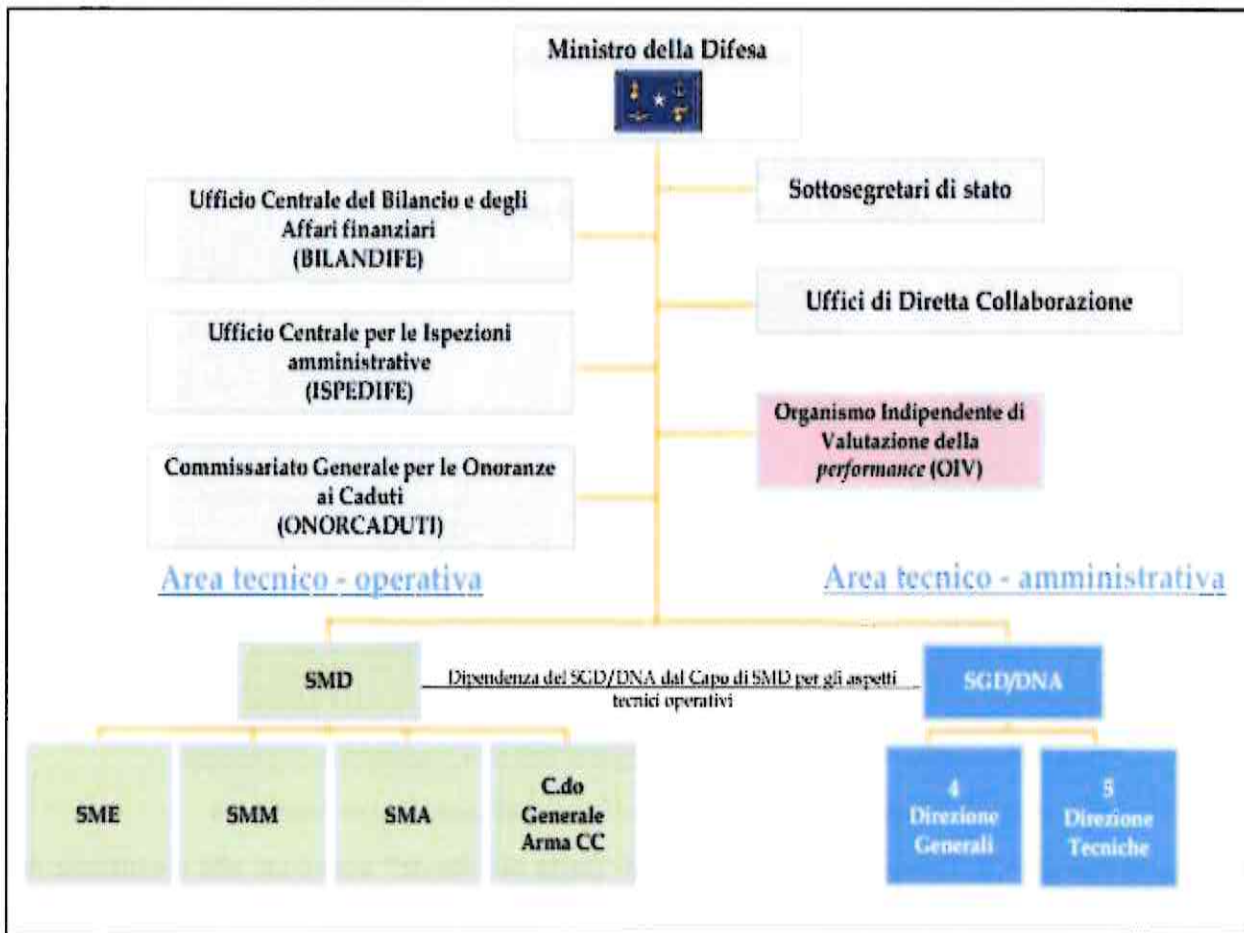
Ministro della Difesa

Ufficio Centrale del Bilancio e degli Affari finanziari
(BILANDIFE)

Sottosegretari di stato

Uffici di Diretta Collaborazione

Ufficio Centrale per le Ispezioni amministrative
(ISPEDIFE)

Organismo Indipendente di Valutazione della *performance* (OIV)

Commissariato Generale per le Onoranze ai Caduti
(ONORCADUTI)

Area tecnico - operativa

Area tecnico - amministrativa

SMD

Dipendenza del SGD/DNA dal Capo di SMD per gli aspetti tecnici operativi

SGD/DNA

SME

SMM

SMA

C.do Generale Arma CC

4 Direzione Generali

5 Direzione Tecniche